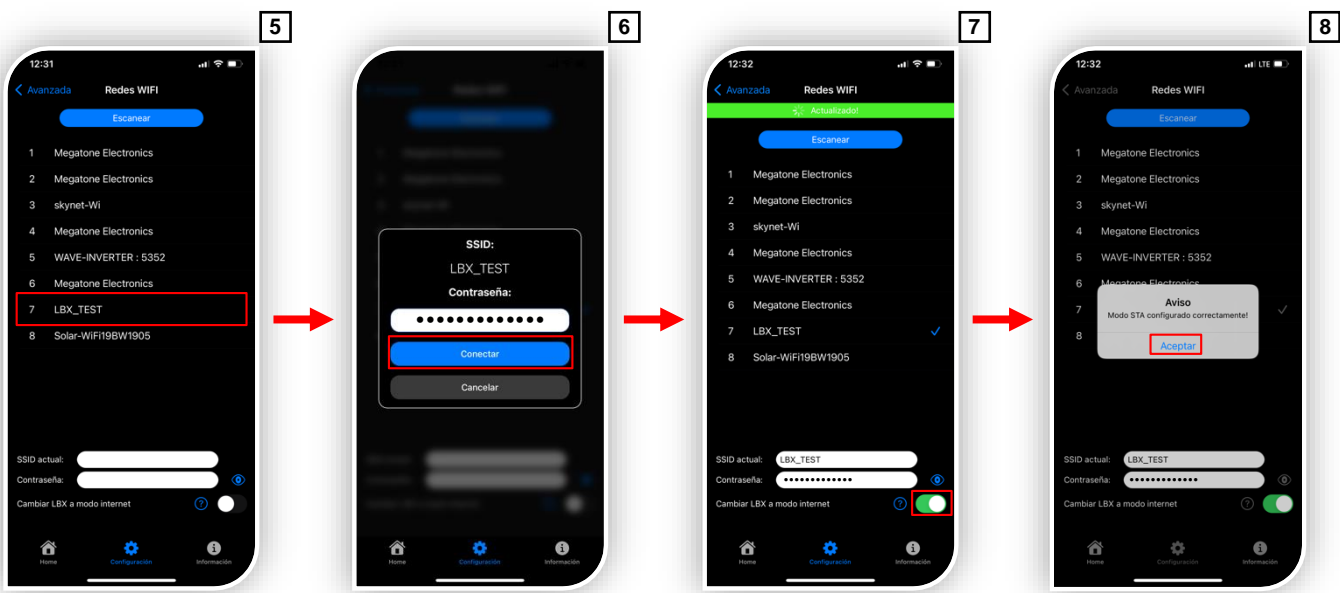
5

12:31

Avanzada Redes WIFI

Escanear

1 Megatone Electronics
2 Megatone Electronics
3 skynet-Wi
4 Megatone Electronics
5 WAVE-INVERTER : 5352
6 Megatone Electronics
7 LBX_TEST
8 Solar-WiFi19BW1905

SSID actual:
Contraseña:
Cambiar LBX a modo internet

Home Configuración Información

6

SSID:
LBX_TEST
Contraseña:
•••••••••••••
Conectar
Cancelar

Home Configuración Información

7

12:32

Avanzada Redes WIFI

Actualizado!

Escanear

1 Megatone Electronics
2 Megatone Electronics
3 skynet-Wi
4 Megatone Electronics
5 WAVE-INVERTER : 5352
6 Megatone Electronics
7 LBX_TEST
8 Solar-WiFi19BW1905

SSID actual: LBX_TEST
Contraseña: •••••••••••••
Cambiar LBX a modo internet

Home Configuración Información

8

12:32 LTE

Avanzada Redes WIFI

Escanear

1 Megatone Electronics
2 Megatone Electronics
3 skynet-Wi
4 Megatone Electronics
5 WAVE-INVERTER : 5352
6 Megatone Electronics
7
8

Aviso
Modo STA configurado correctamente!
Aceptar

SSID actual: LBX_TEST
Contraseña: •••••••••••••
Cambiar LBX a modo internet

Home Configuración Información